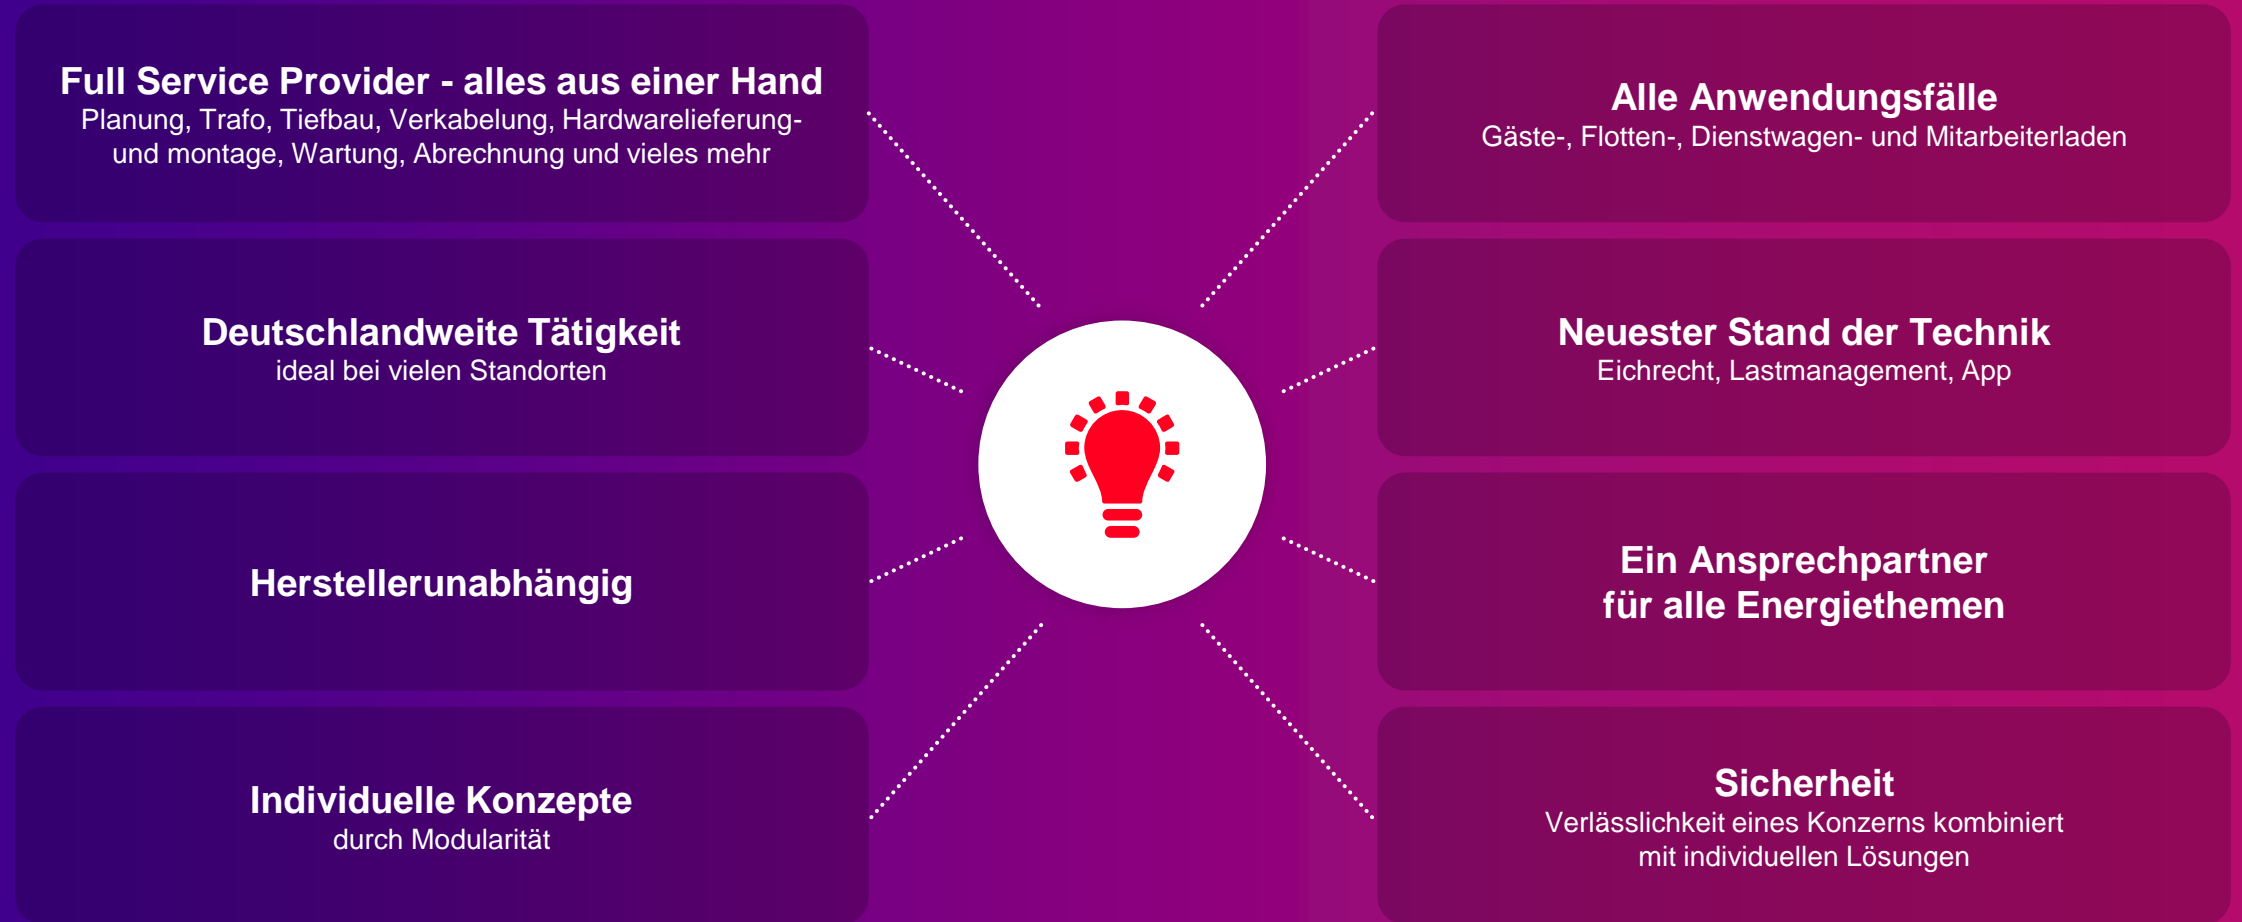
Full Service Provider - alles aus einer Hand
Planung, Trafo, Tiefbau, Verkabelung, Hardwarelieferung- und montage, Wartung, Abrechnung und vieles mehr

Deutschlandweite Tätigkeit
ideal bei vielen Standorten

Herstellerunabhängig

Individuelle Konzepte
durch Modularität

Alle Anwendungsfälle
Gäste-, Flotten-, Dienstwagen- und Mitarbeiterladen

Neuester Stand der Technik
Eichrecht, Lastmanagement, App

Ein Ansprechpartner
für alle Energiethemen

Sicherheit
Verlässlichkeit eines Konzerns kombiniert mit individuellen Lösungen